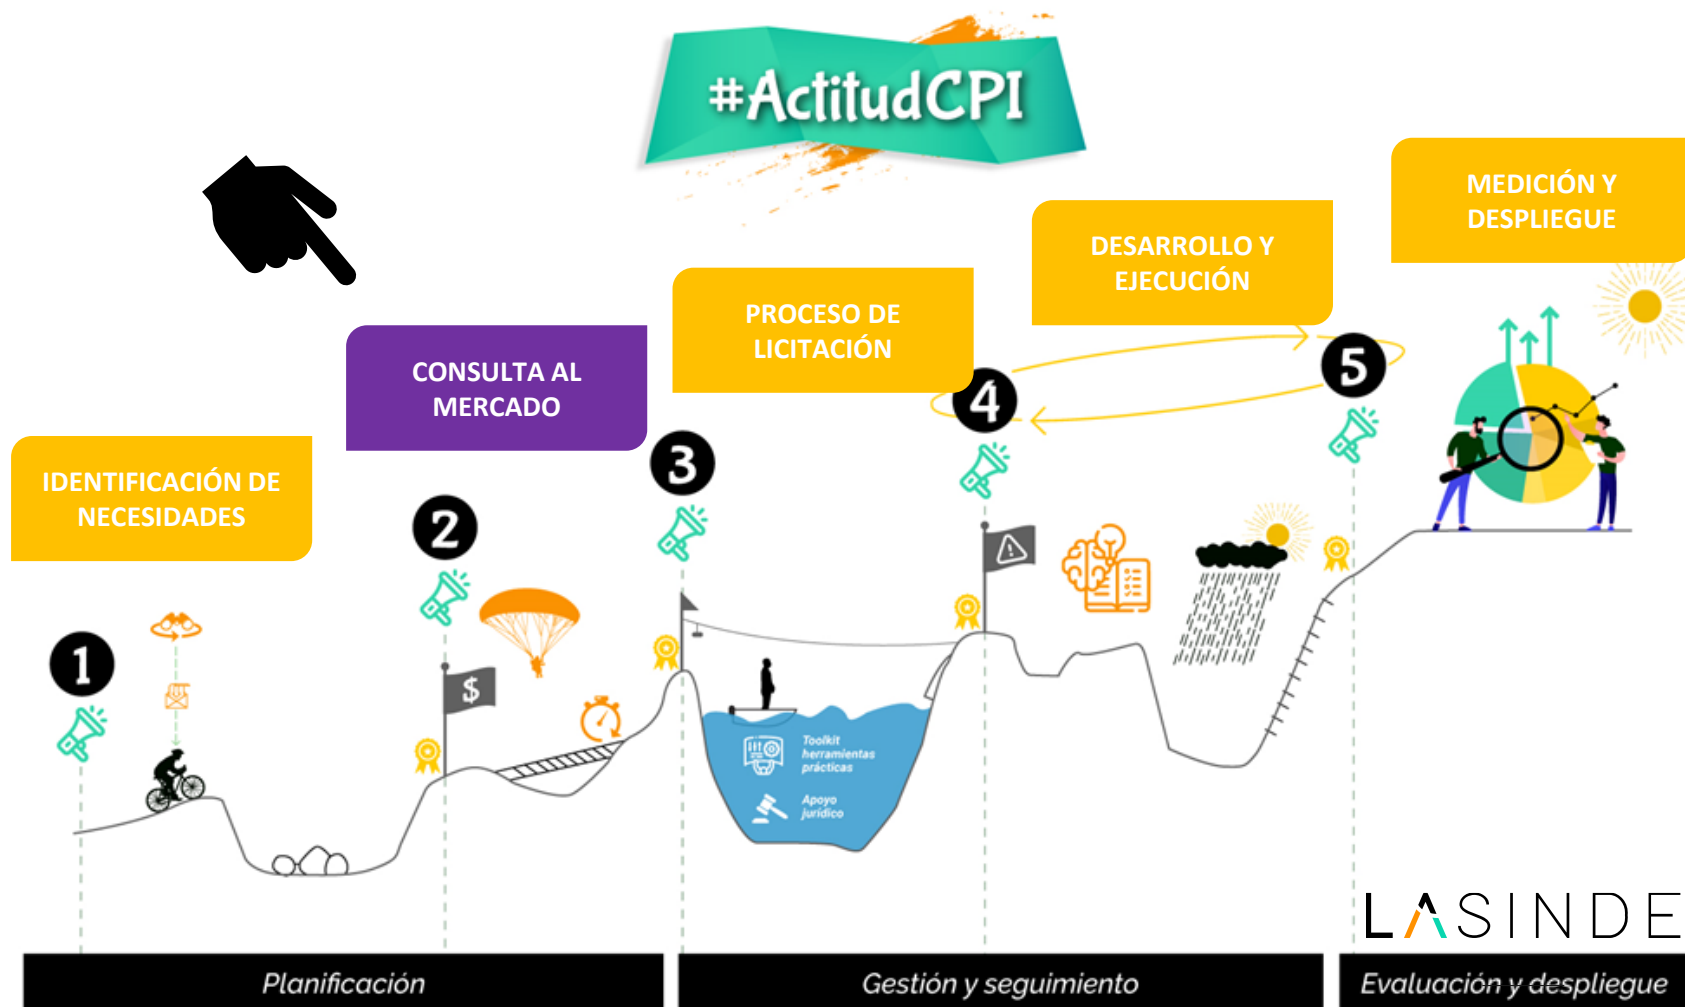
#ActitudCPI

MEDICIÓN Y DESPLIEGUE

DESARROLLO Y EJECUCIÓN

PROCESO DE LICITACIÓN

CONSULTA AL MERCADO

IDENTIFICACIÓN DE NECESIDADES

1

2

3

4

5

$

Toolkit herramientas prácticas

Apoyo jurídico

LASINDE

Planificación

Gestión y seguimiento

Evaluación y despliegue